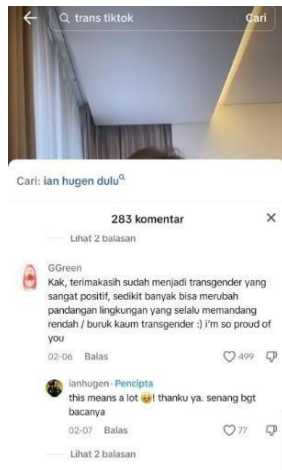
trans tiktok
Cari

Cari: ian hugen dulu

283 komentar

Lihat 2 balasan

GGreen
Kak, terimakasih sudah menjadi transgender yang sangat positif, sedikit banyak bisa merubah pandangan lingkungan yang selalu memandang rendah / buruk kaum transgender :) i'm so proud of you
02-06 Balas 499

ianhugen · Pencipta
this means a lot 🥹! thanku ya. senang bgt bacanya
02-07 Balas 77

Lihat 2 balasan